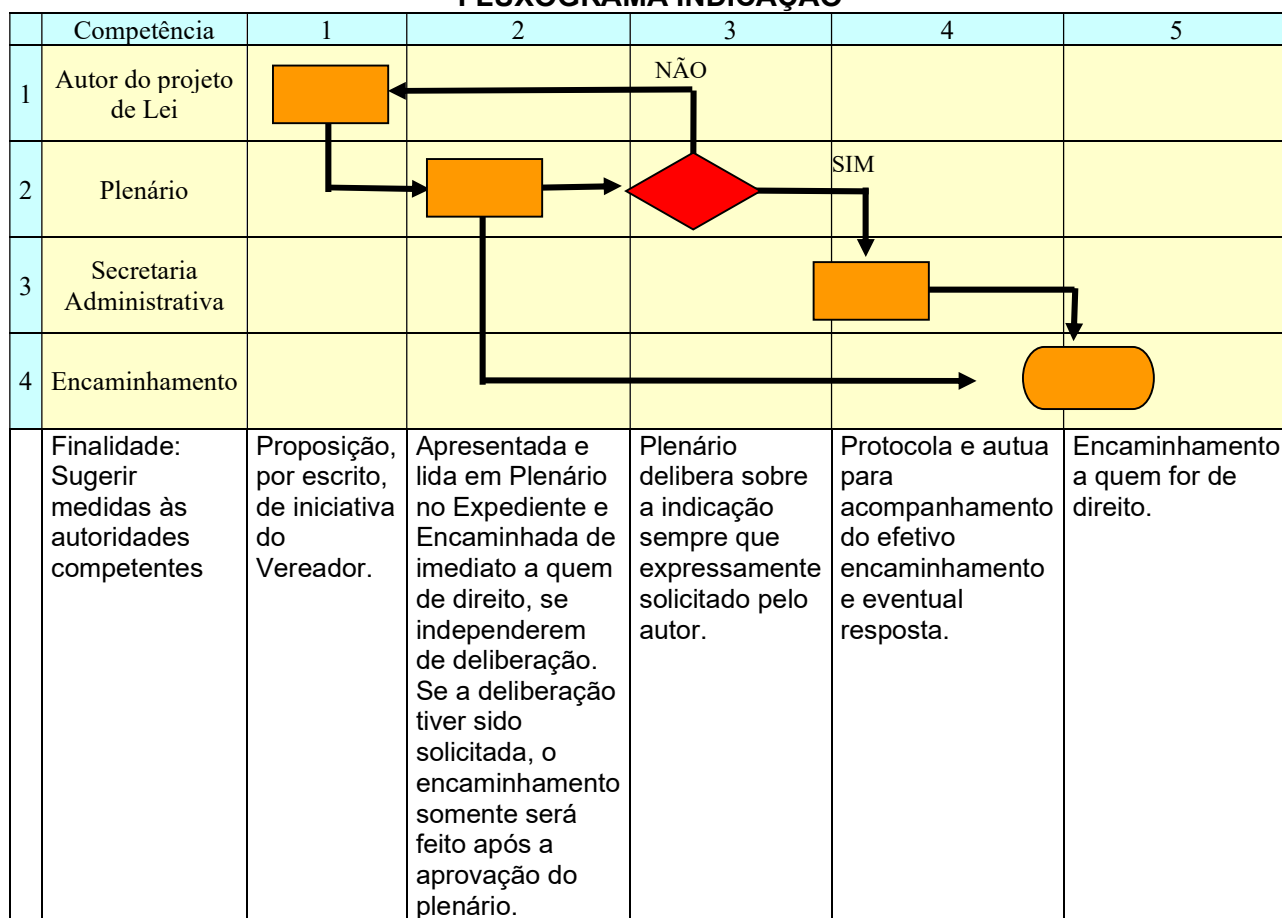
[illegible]

| | Competência | 1 | 2 | 3 | 4 | 5 |
|---|---|---|---|---|---|---|
| 1 | Autor do projeto de Lei | | | NÃO | | |
| 2 | Plenário | | | | SIM | |
| 3 | Secretaria Administrativa | | | | | |
| 4 | Encaminhamento | | | | | |
| | Finalidade: Sugerir medidas às autoridades competentes | Proposição, por escrito, de iniciativa do Vereador. | Apresentada e lida em Plenário no Expediente e Encaminhada de imediato a quem de direito, se independerem de deliberação. Se a deliberação tiver sido solicitada, o encaminhamento somente será feito após a aprovação do plenário. | Plenário delibera sobre a indicação sempre que expressamente solicitado pelo autor. | Protocola e autua para acompanhamento do efetivo encaminhamento e eventual resposta. | Encaminhamento a quem for de direito. |